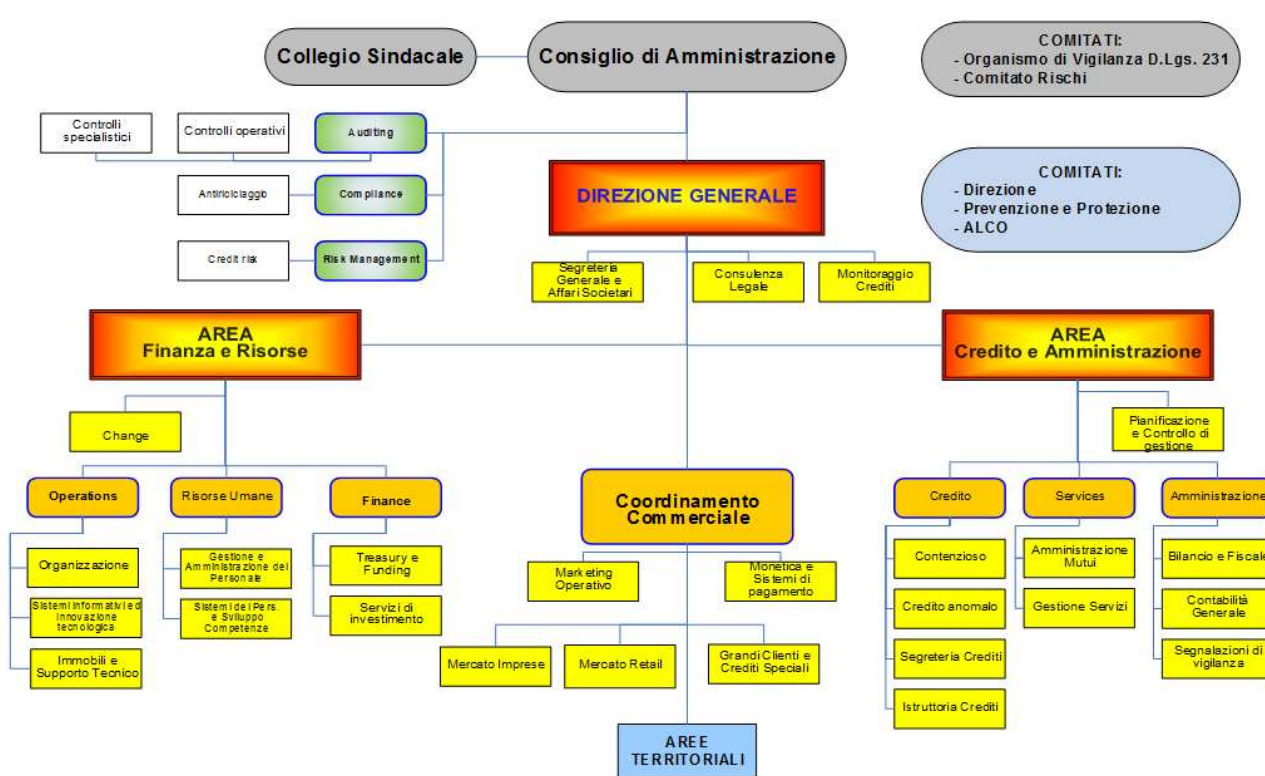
Collegio Sindacale

Consiglio di Amministrazione

COMITATI:
- Organismo di Vigilanza D.Lgs. 231
- Comitato Rischi

Controlli specialistici

Controlli operativi

Auditing

Antiriciclaggio

Compliance

Credit risk

Risk Management

DIREZIONE GENERALE

COMITATI:
- Direzione
- Prevenzione e Protezione
- ALCO

Segreteria Generale e Affari Societari

Consulenza Legale

Monitoraggio Crediti

AREA
Finanza e Risorse

AREA
Credito e Amministrazione

Change

Pianificazione e Controllo di gestione

Operations

Risorse Umane

Finance

Coordinamento Commerciale

Credito

Services

Amministrazione

Organizzazione

Sistemi informativi ed innovazione tecnologica

Immobili e Supporto Tecnico

Gestione e Amministrazione del Personale

Sistemi del Pers. e Sviluppo Competenze

Treasury e Funding

Servizi di investimento

Marketing Operativo

Monetica e Sistemi di pagamento

Mercato Imprese

Mercato Retail

Grandi Clienti e Crediti Speciali

AREE TERRITORIALI

Contenzioso

Credito anomalo

Segreteria Crediti

Istruttoria Crediti

Amministrazione Mutui

Gestione Servizi

Bilancio e Fiscale

Contabilità Generale

Segnalazioni di vigilanza